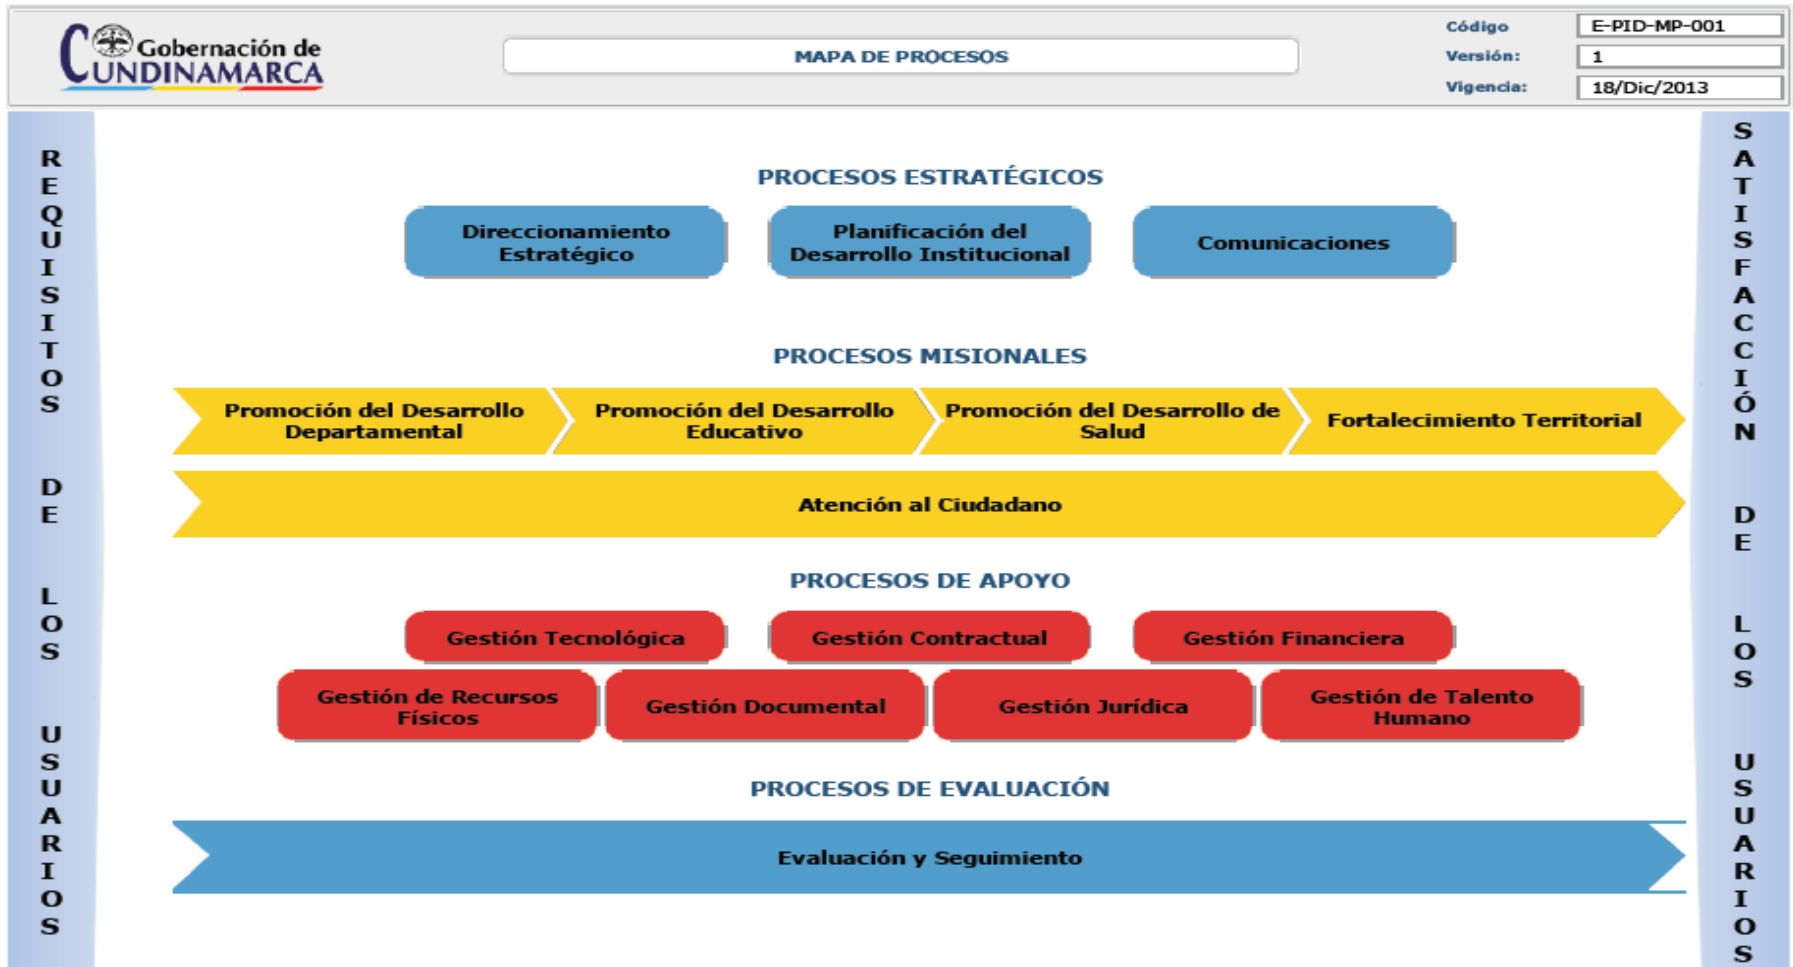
Gobernación de CUNDINAMARCA

MAPA DE PROCESOS

| Código | E-PID-MP-001 |
|---|---|
| Versión: | 1 |
| Vigencia: | 18/Dic/2013 |

REQUISITOS DE LOS USUARIOS

PROCESOS ESTRATÉGICOS

Direccionamiento Estratégico

Planificación del Desarrollo Institucional

Comunicaciones

PROCESOS MISIONALES

Promoción del Desarrollo Departamental

Promoción del Desarrollo Educativo

Promoción del Desarrollo de Salud

Fortalecimiento Territorial

Atención al Ciudadano

PROCESOS DE APOYO

Gestión Tecnológica

Gestión Contractual

Gestión Financiera

Gestión de Recursos Físicos

Gestión Documental

Gestión Jurídica

Gestión de Talento Humano

PROCESOS DE EVALUACIÓN

Evaluación y Seguimiento

SATISFACCIÓN DE LOS USUARIOS